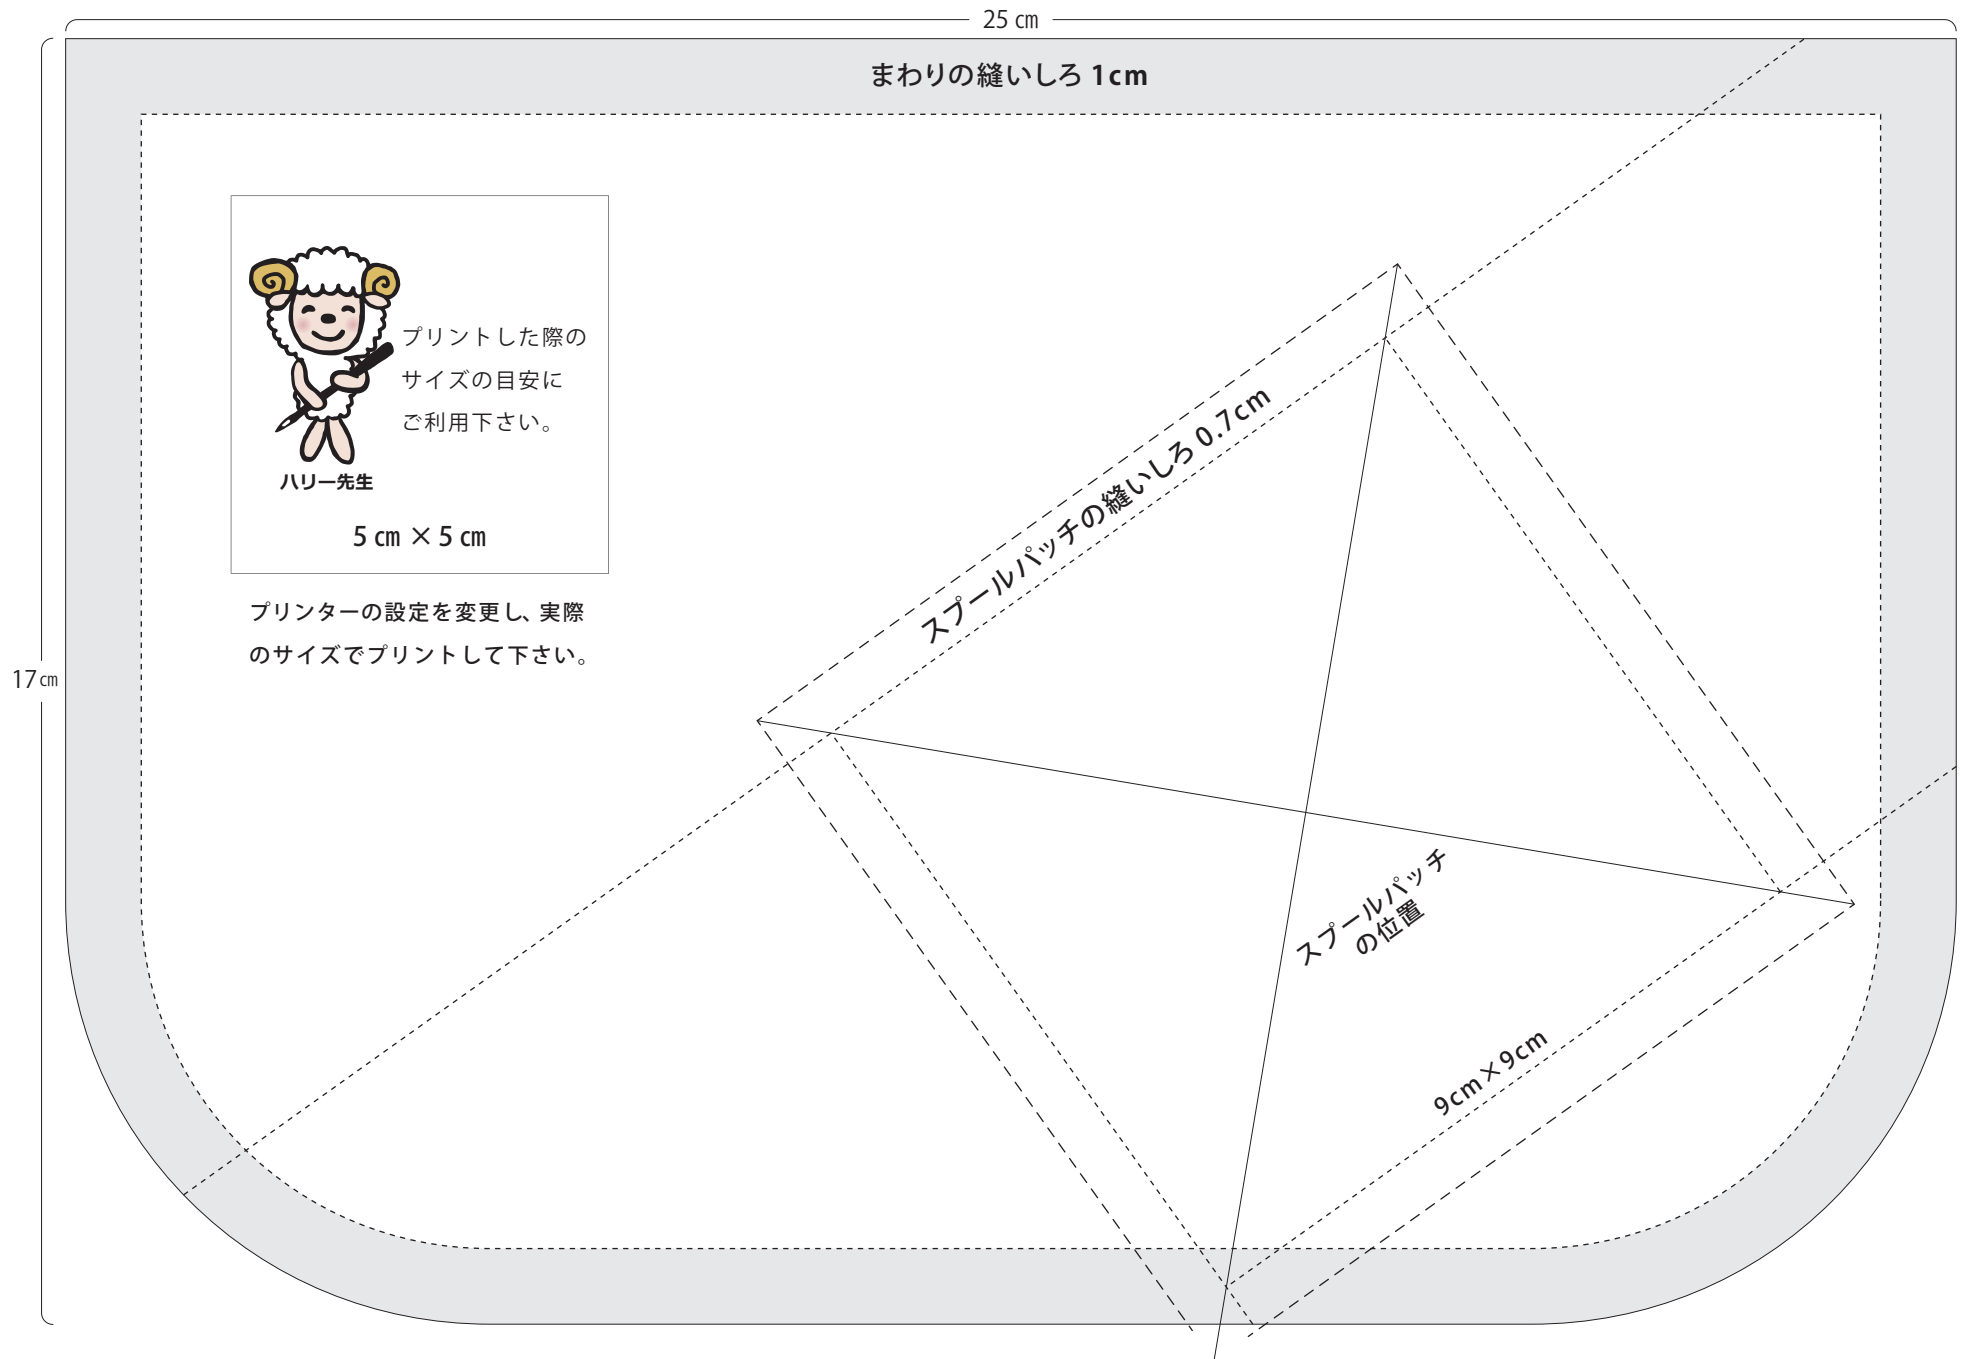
25 ㎝

17㎝

まわりの縫いしろ 1cm

プリントした際のサイズの目安にご利用下さい。

ハリー先生

5 ㎝ × 5 ㎝

プリンターの設定を変更し、実際のサイズでプリントして下さい。

スプールパッチの縫いしろ 0.7cm

スプールパッチの位置

9cm×9cm